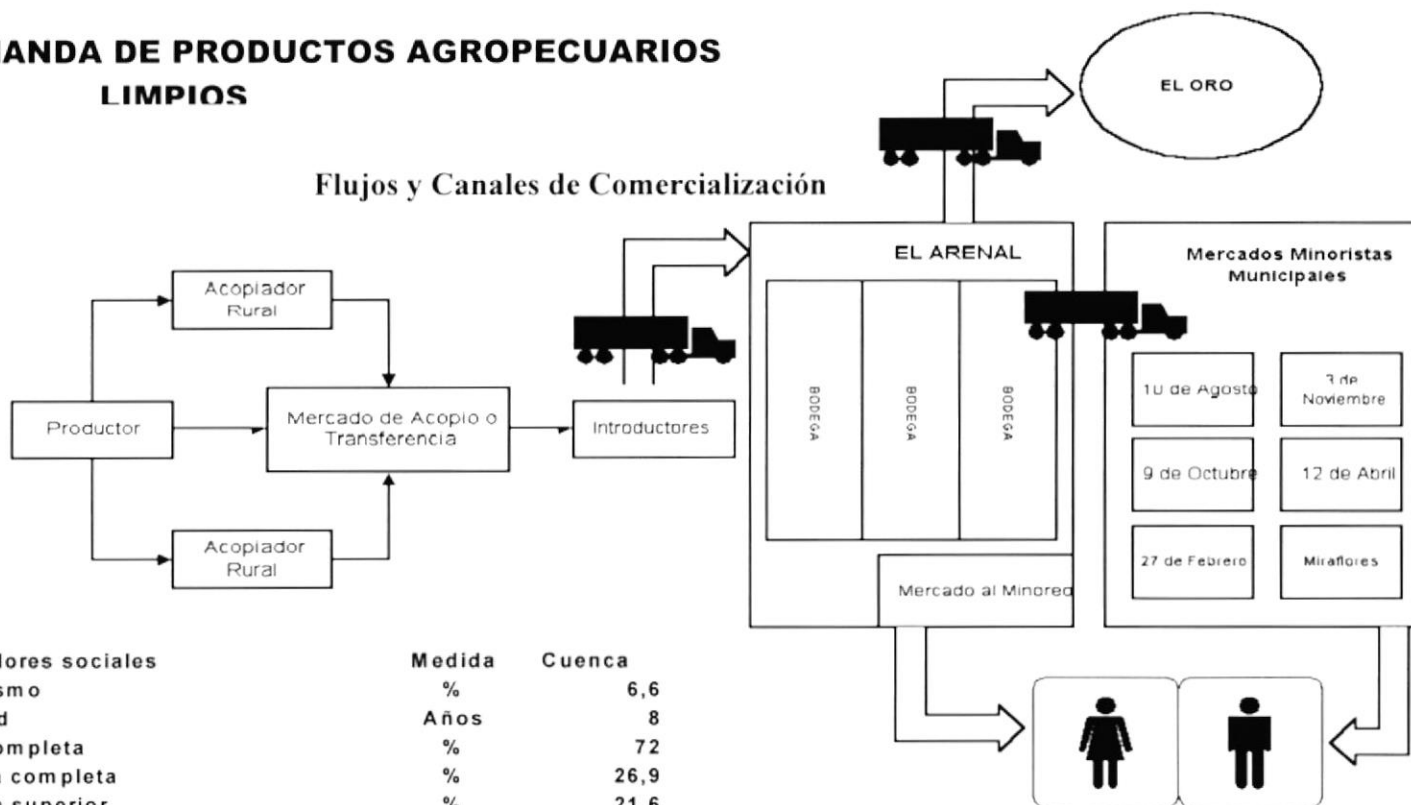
ANDA DE PRODUCTOS AGROPECUARIOS LIMPIOS

Flujos y Canales de Comercialización

Acopiador Rural

Productor

Mercado de Acopio o Transferencia

Acopiador Rural

Introductores

EL ORO

EL ARENAL

BODEGA

BODEGA

BODEGA

Mercado al Minoreo

Mercados Minoristas Municipales

10 de Agosto

3 de Noviembre

9 de Octubre

12 de Abril

27 de Febrero

Miraflores

| lores sociales | Medida | Cuenca |
|---|---|---|
| smo | % | 6,6 |
| d | Años | 8 |
| ompleta | % | 72 |
| completa | % | 26,9 |
| superior | % | 21,6 |